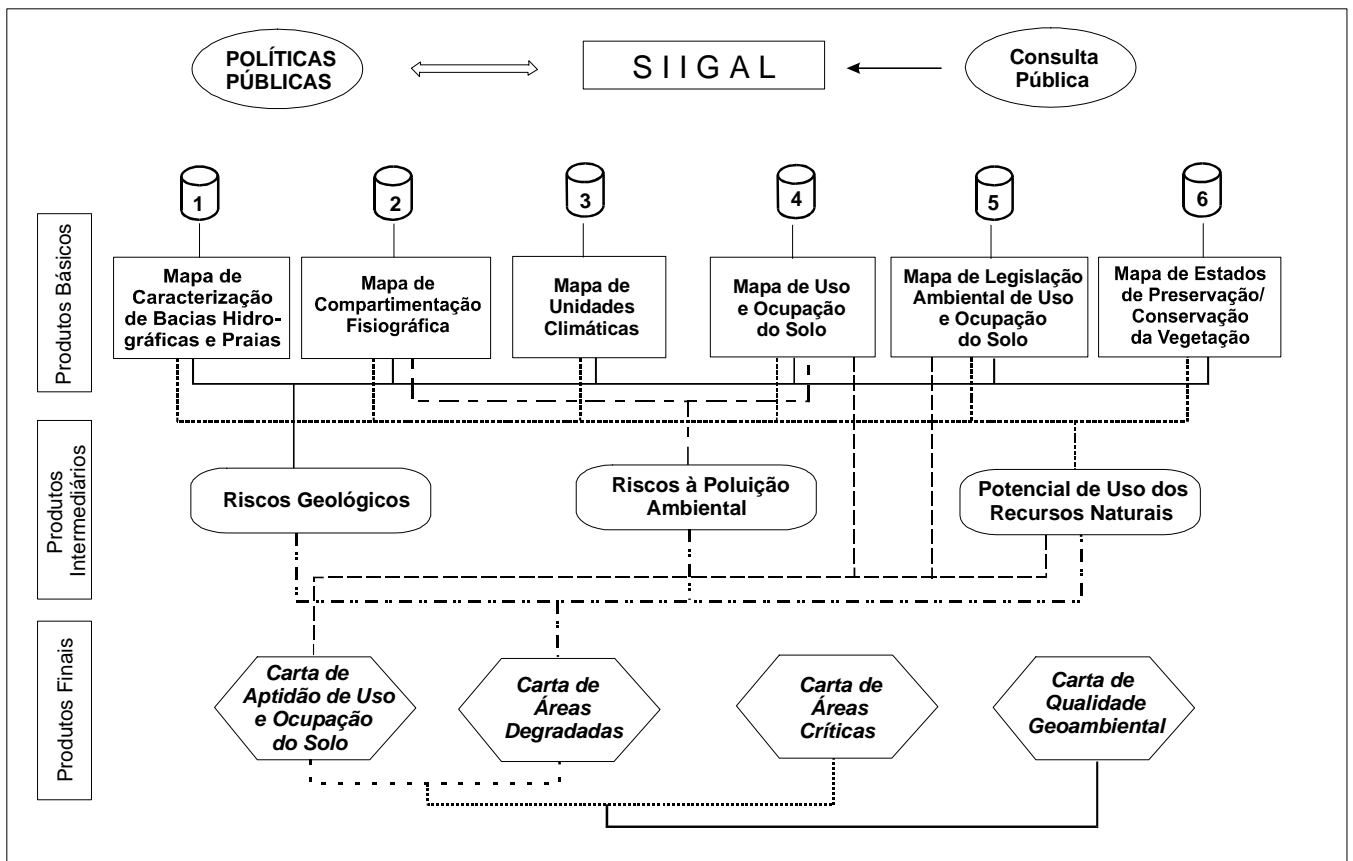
POLÍTICAS PÚBLICAS

S I I G A L

Consulta Pública

Produtos Básicos

1

Mapa de Caracterização de Bacias Hidrográficas e Praias

2

Mapa de Compartimentação Fisiográfica

3

Mapa de Unidades Climáticas

4

Mapa de Uso e Ocupação do Solo

5

Mapa de Legislação Ambiental de Uso e Ocupação do Solo

6

Mapa de Estados de Preservação/ Conservação da Vegetação

Produtos Intermediários

Riscos Geológicos

Riscos à Poluição Ambiental

Potencial de Uso dos Recursos Naturais

Produtos Finais

Carta de Aptidão de Uso e Ocupação do Solo

Carta de Áreas Degradadas

Carta de Áreas Críticas

Carta de Qualidade Geoambiental